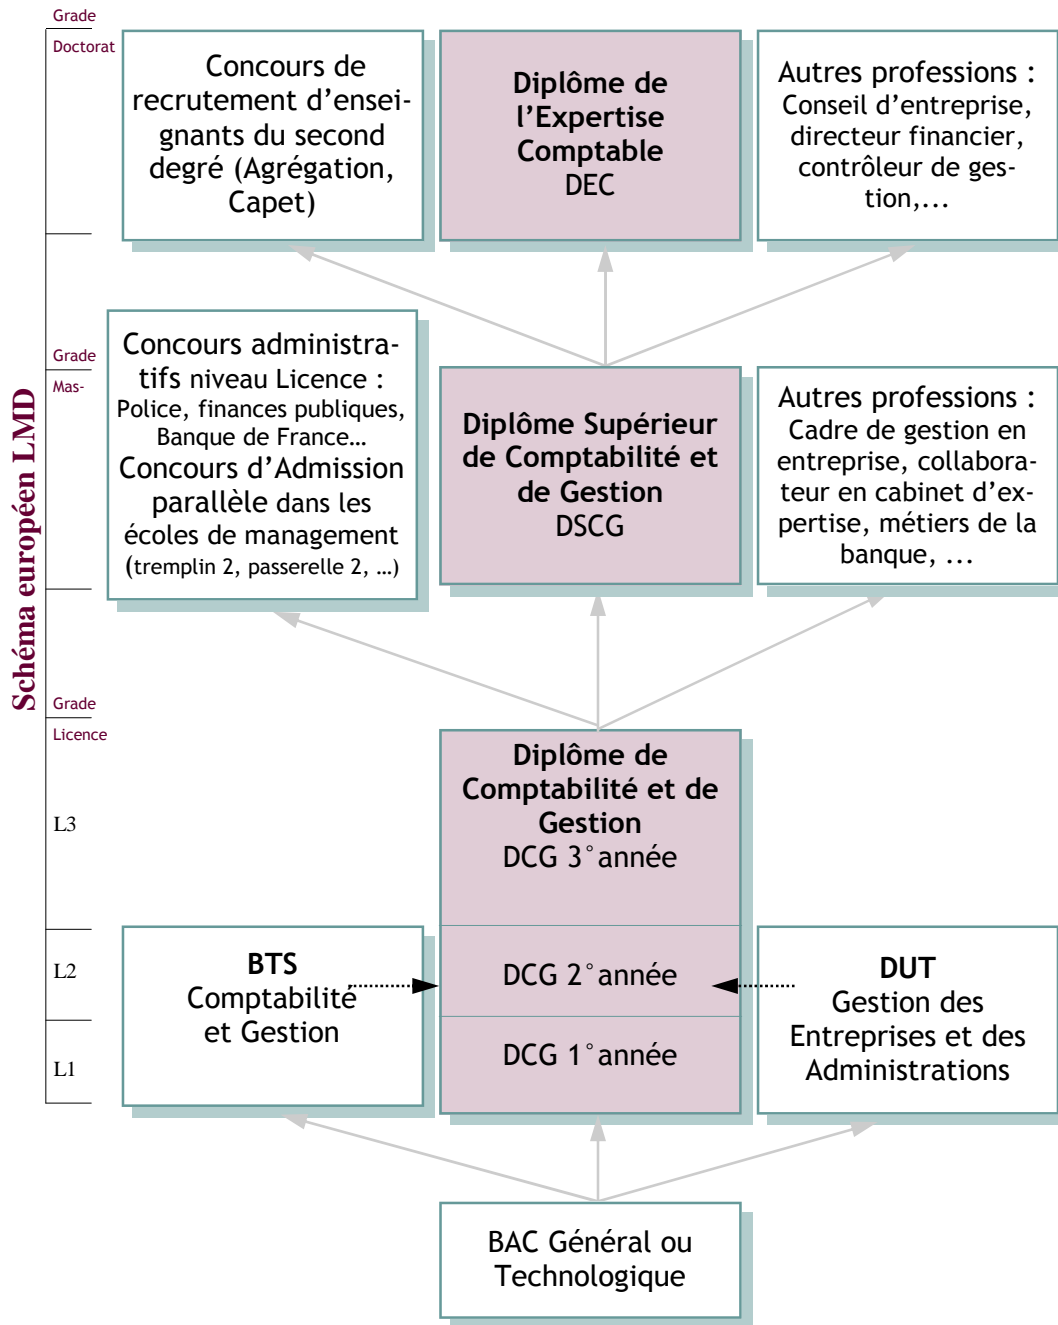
Schéma européen LMD

Grade Doctorat

Concours de recrutement d'enseignants du second degré (Agrégation, Capet)

Diplôme de l'Expertise Comptable
DEC

Autres professions : Conseil d'entreprise, directeur financier, contrôleur de gestion,...

Grade Master

Concours administratifs niveau Licence : Police, finances publiques, Banque de France…
Concours d'Admission parallèle dans les écoles de management (tremplin 2, passerelle 2, …)

Diplôme Supérieur de Comptabilité et de Gestion
DSCG

Autres professions : Cadre de gestion en entreprise, collaborateur en cabinet d'expertise, métiers de la banque, ...

Grade Licence

L3

Diplôme de Comptabilité et de Gestion
DCG 3°année

L2

BTS
Comptabilité et Gestion

DCG 2°année

DUT
Gestion des Entreprises et des Administrations

L1

DCG 1°année

BAC Général ou Technologique